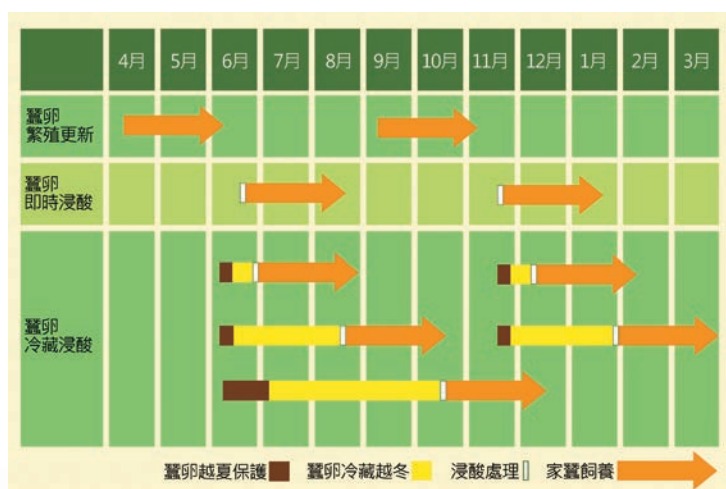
| | 4月 | 5月 | 6月 | 7月 | 8月 | 9月 | 10月 | 11月 | 12月 | 1月 | 2月 | 3月 |
|---|---|---|---|---|---|---|---|---|---|---|---|---|
| 蠶卵繁殖更新 | | | | | | | | | | | | |
| 蠶卵即時浸酸 | | | | | | | | | | | | |
| 蠶卵冷藏浸酸 | | | | | | | | | | | | |

蠶卵越夏保護 蠶卵冷藏越冬 浸酸處理 家蠶飼養